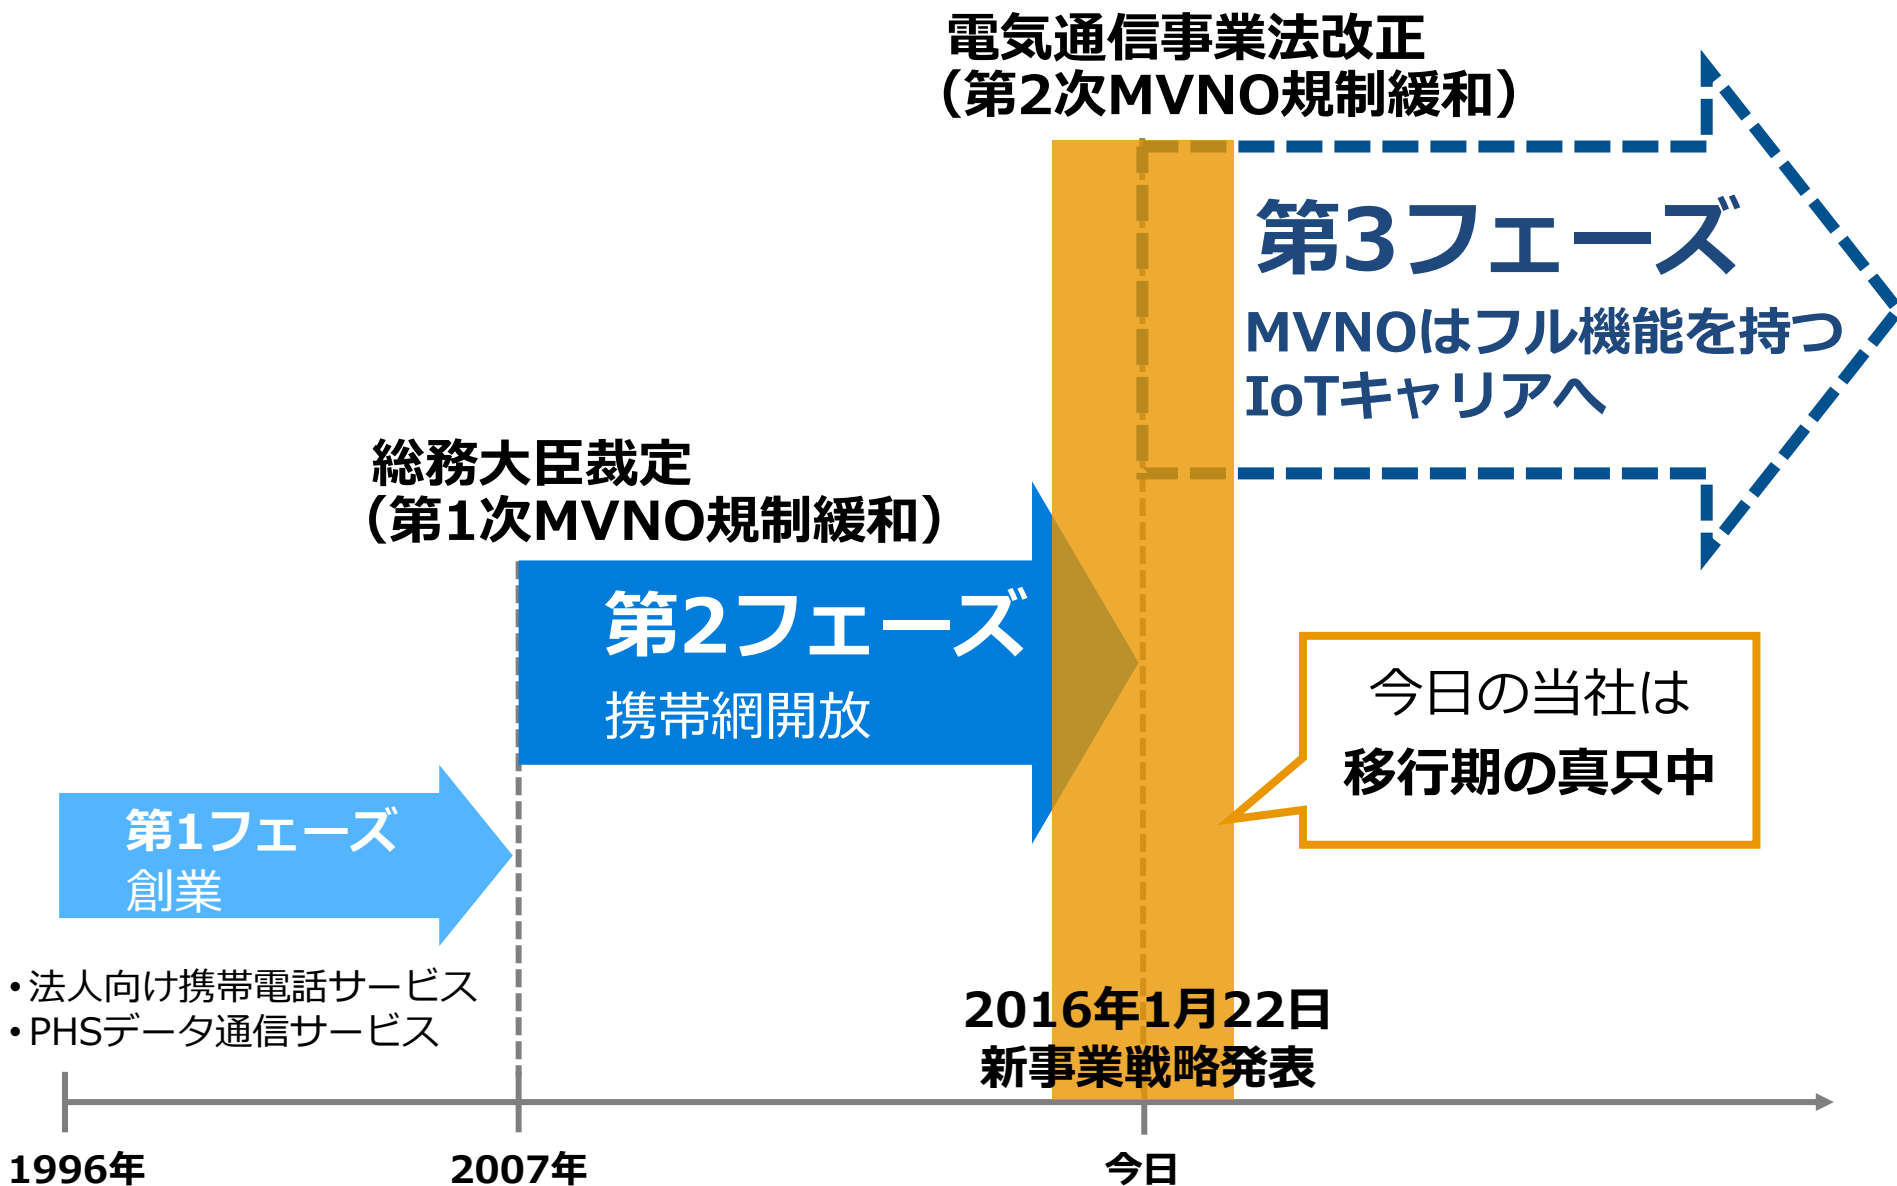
電気通信事業法改正
（第2次MVNO規制緩和）

第3フェーズ
MVNOはフル機能を持つ
IoTキャリアへ

総務大臣裁定
（第1次MVNO規制緩和）

第2フェーズ
携帯網開放

今日の当社は
移行期の真只中

第1フェーズ
創業

• 法人向け携帯電話サービス
• PHSデータ通信サービス

2016年1月22日
新事業戦略発表

1996年
2007年
今日